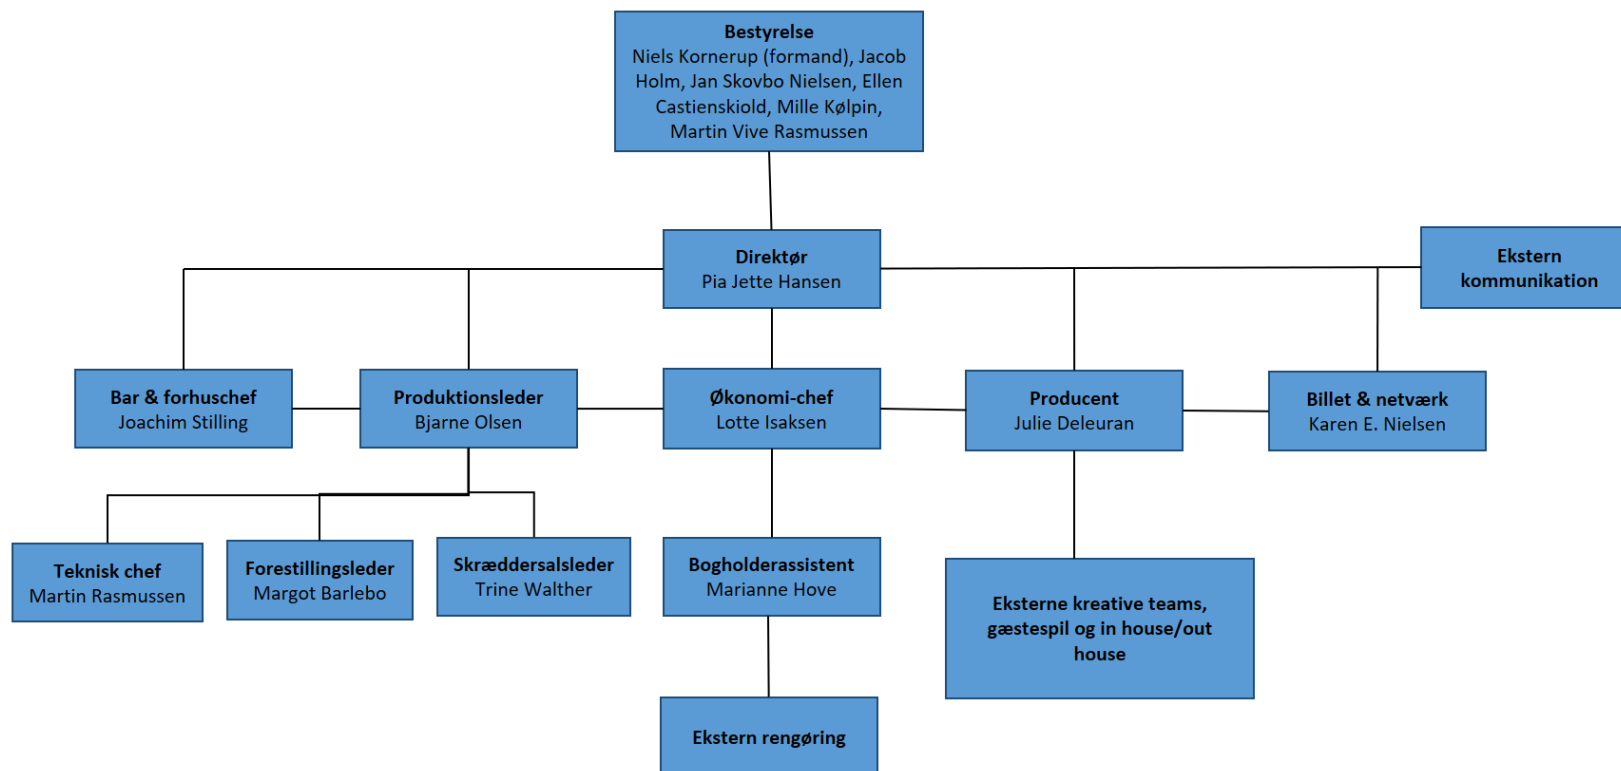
**Bestyrelse**
Niels Kornerup (formand), Jacob Holm, Jan Skovbo Nielsen, Ellen Castienskiold, Mille Kølpin, Martin Vive Rasmussen

**Direktør**
Pia Jette Hansen

**Ekstern kommunikation**

**Bar & forhuschef**
Joachim Stilling

**Produktionsleder**
Bjarne Olsen

**Økonomi-chef**
Lotte Isaksen

**Producent**
Julie Deleuran

**Billet & netværk**
Karen E. Nielsen

**Teknisk chef**
Martin Rasmussen

**Forestillingsleder**
Margot Barlebo

**Skræddersalsleder**
Trine Walther

**Bogholderassistent**
Marianne Hove

**Eksterne kreative teams, gæstespil og in house/out house**

**Ekstern rengøring**